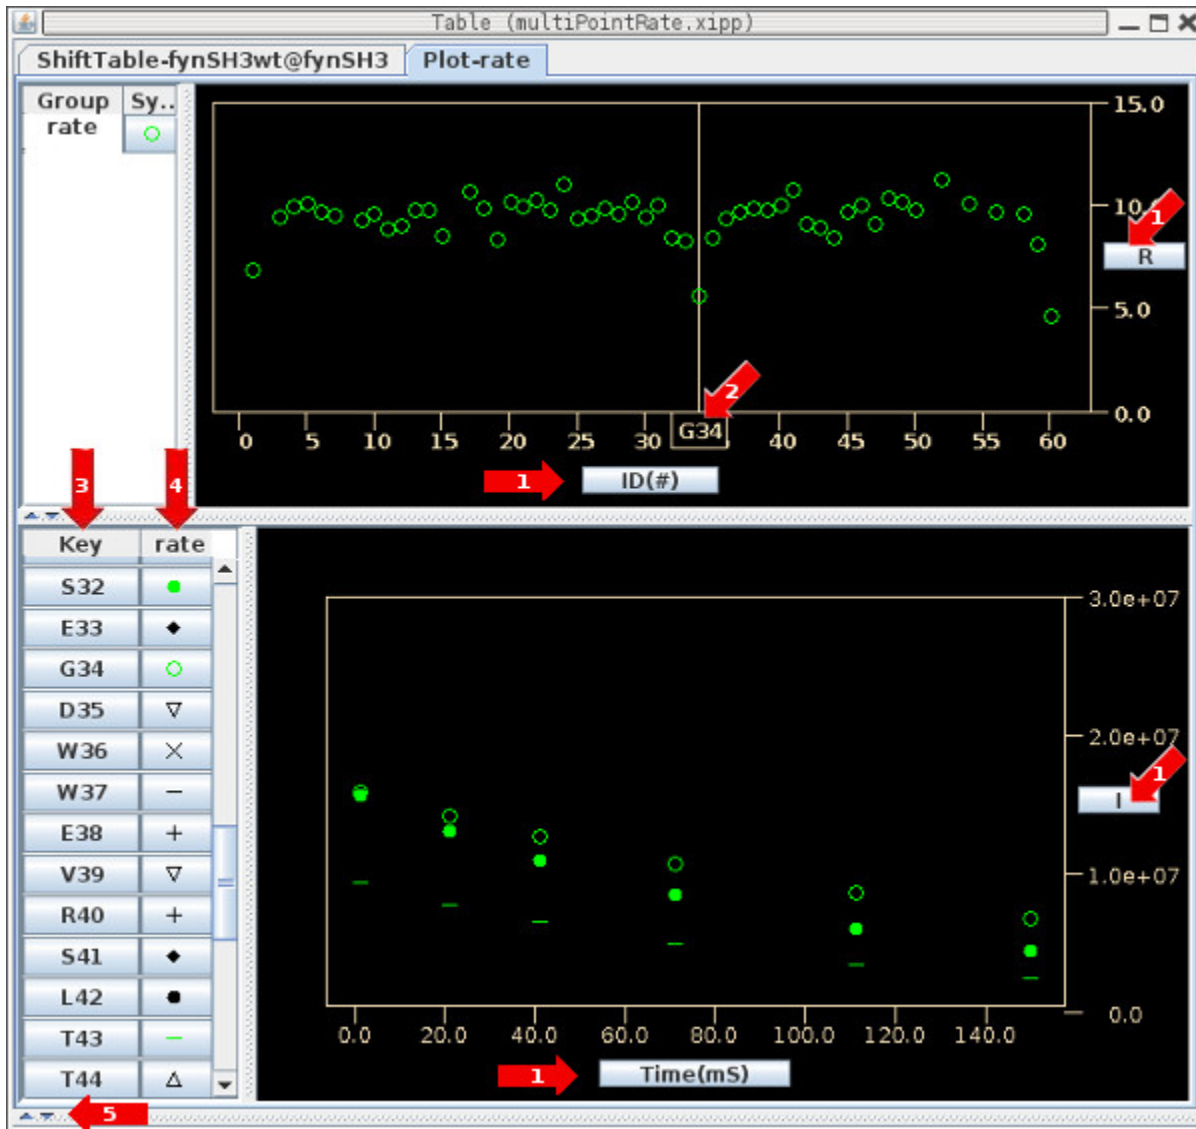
Table (multiPointRate.xipp)

ShiftTable-fynSH3wt@fynSH3
Plot-rate

| Group | Sy.. |
|---|---|
| rate | ○ |

15.0
10.0
5.0
0.0
R
1
2
0 5 10 15 20 25 30 G34 40 45 50 55 60
1
ID(#)

3
4

| Key | rate |
|---|---|
| S32 | ● |
| E33 | ◆ |
| G34 | ○ |
| D35 | ▽ |
| W36 | × |
| W37 | − |
| E38 | + |
| V39 | ▽ |
| R40 | + |
| S41 | ◆ |
| L42 | ● |
| T43 | − |
| T44 | △ |

3.0e+07
2.0e+07
1.0e+07
0.0
I
1
0.0 20.0 40.0 60.0 80.0 100.0 120.0 140.0
1
Time(mS)
5